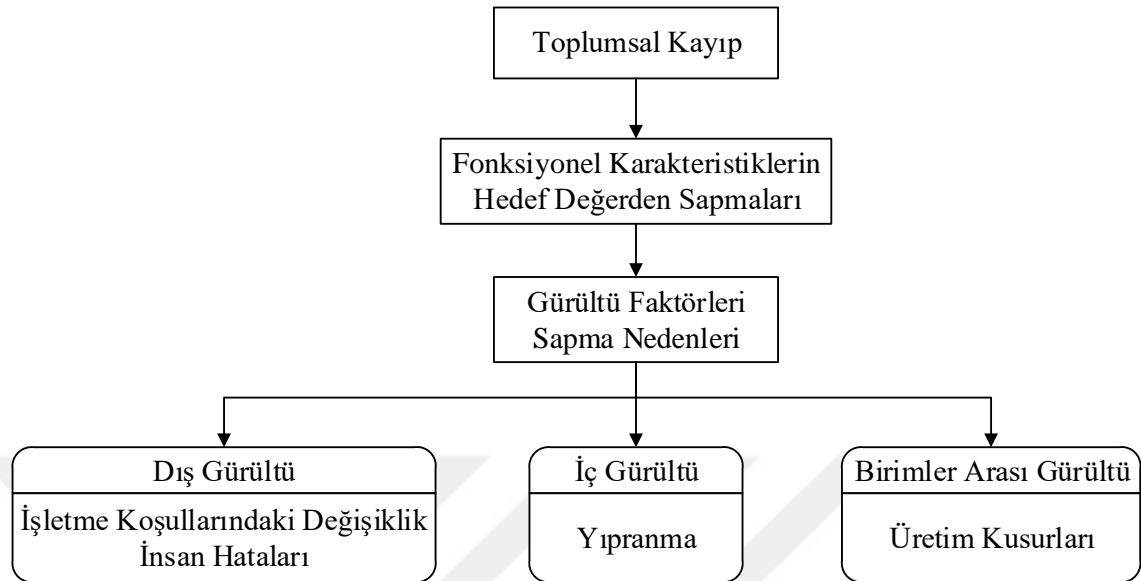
Toplumsal Kayıp

Fonksiyonel Karakteristiklerin Hedef Değerden Sapmaları

Gürültü Faktörleri Sapma Nedenleri

Dış Gürültü

İşletme Koşullarındaki Değişiklik İnsan Hataları

İç Gürültü

Yıpranma

Birimler Arası Gürültü

Üretim Kusurları